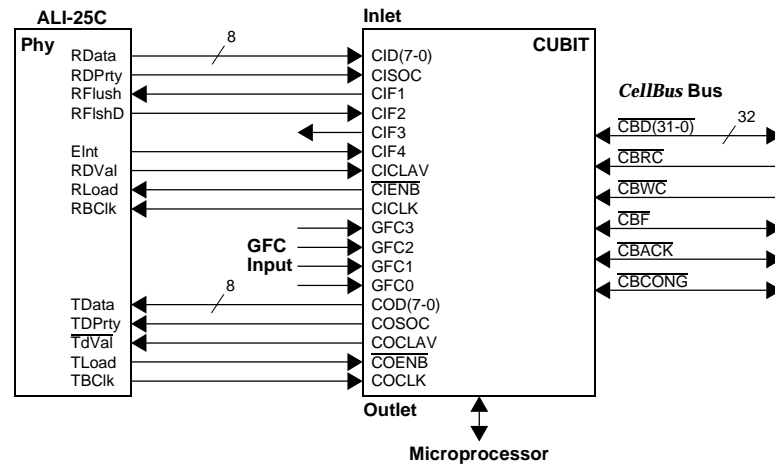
ALI-25C

Phy

RData
RDPrty
RFlush
RFlshD
EInt
RDVal
RLoad
RBClk
TData
TDPrty
$\overline{\text{TdVal}}$
TLoad
TBClk

8

Inlet

CUBIT

CID(7-0)
CISOC
CIF1
CIF2
CIF3
CIF4
CICLAV
$\overline{\text{CIENB}}$
CICLK
GFC3
GFC2
GFC1
GFC0
COD(7-0)
COSOC
COCLAV
$\overline{\text{COENB}}$
COCLK

GFC
Input

8

Outlet

CellBus Bus

$\overline{\text{CBD(31-0)}}$
32
$\overline{\text{CBRC}}$
$\overline{\text{CBWC}}$
$\overline{\text{CBF}}$
$\overline{\text{CBACK}}$
$\overline{\text{CBCONG}}$

Microprocessor